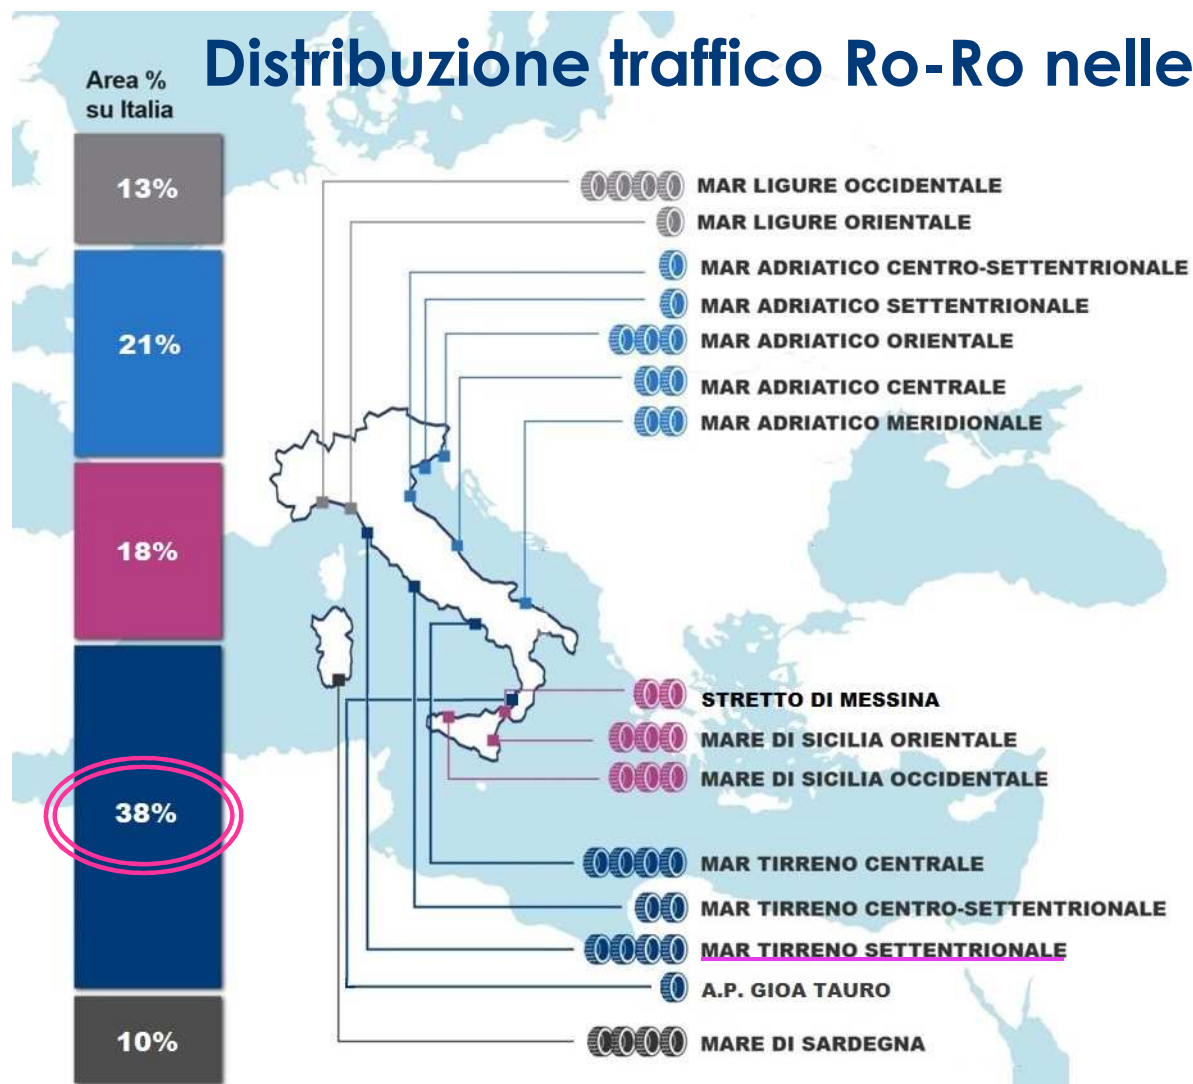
Distribuzione traffico Ro-Ro nelle

Area %
su Italia

13%

21%

18%

38%

10%

MAR LIGURE OCCIDENTALE
MAR LIGURE ORIENTALE
MAR ADRIATICO CENTRO-SETTENTRIONALE
MAR ADRIATICO SETTENTRIONALE
MAR ADRIATICO ORIENTALE
MAR ADRIATICO CENTRALE
MAR ADRIATICO MERIDIONALE
STRETTO DI MESSINA
MARE DI SICILIA ORIENTALE
MARE DI SICILIA OCCIDENTALE
MAR TIRRENO CENTRALE
MAR TIRRENO CENTRO-SETTENTRIONALE
MAR TIRRENO SETTENTRIONALE
A.P. GIOA TAURO
MARE DI SARDEGNA